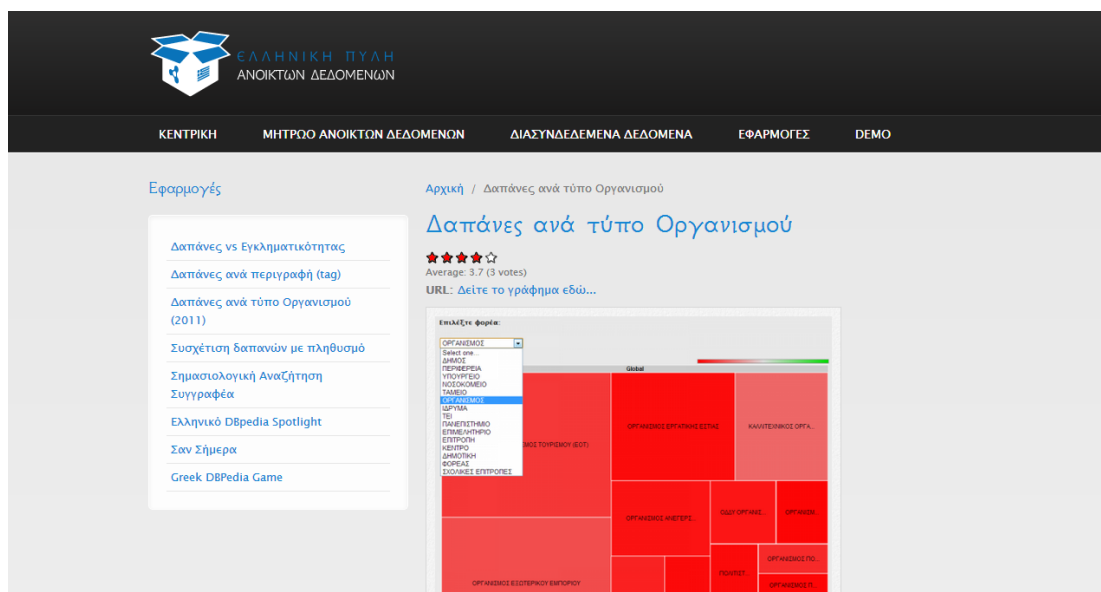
ΕΛΛΗΝΙΚΗ ΠΥΛΗ
ΑΝΟΙΚΤΩΝ ΔΕΔΟΜΕΝΩΝ

ΚΕΝΤΡΙΚΗ ΜΗΤΡΩΟ ΑΝΟΙΚΤΩΝ ΔΕΔΟΜΕΝΩΝ ΔΙΑΣΥΝΔΕΔΕΜΕΝΑ ΔΕΔΟΜΕΝΑ ΕΦΑΡΜΟΓΕΣ DEMO

Εφαρμογές

Δαπάνες vs Εγκληματικότητας
Δαπάνες ανά περιγραφή (tag)
Δαπάνες ανά τύπο Οργανισμού (2011)
Συσχέτιση δαπανών με πληθυσμό
Σημασιολογική Αναζήτηση Συγγραφέα
Ελληνικό DBpedia Spotlight
Σαν Σήμερα
Greek DBPedia Game

Αρχική / Δαπάνες ανά τύπο Οργανισμού

Δαπάνες ανά τύπο Οργανισμού

Average: 3.7 (3 votes)
URL: Δείτε το γράφημα εδώ...

Επιλέξτε φορέα:
ΟΡΓΑΝΙΣΜΟΣ
Select one...
ΔΗΜΟΣ
ΠΕΡΙΦΕΡΕΙΑ
ΥΠΟΥΡΓΕΙΟ
ΝΟΣΟΚΟΜΕΙΟ
ΤΑΜΕΙΟ
ΟΡΓΑΝΙΣΜΟΣ
ΙΔΡΥΜΑ
ΤΕΙ
ΠΑΝΕΠΙΣΤΗΜΙΟ
ΕΠΙΜΕΛΗΤΗΡΙΟ
ΕΠΙΤΡΟΠΗ
ΚΕΝΤΡΟ
ΔΗΜΟΤΙΚΗ
ΦΟΡΕΑΣ
ΣΧΟΛΙΚΕΣ ΕΠΙΤΡΟΠΕΣ

Global
...ΜΟΣ ΤΟΥΡΙΣΜΟΥ (ΕΟΤ)
ΟΡΓΑΝΙΣΜΟΣ ΕΡΓΑΤΙΚΗΣ ΕΣΤΙΑΣ
ΚΑΛΛΙΤΕΧΝΙΚΟΣ ΟΡΓΑ...
ΟΡΓΑΝΙΣΜΟΣ ΑΝΕΓΕΡ...
ΟΔΟΙ ΟΡΓΑΝΙΣ...
ΟΡΓΑΝΙΣ...
ΟΡΓΑΝΙΣΜΟΣ ΠΟ...
ΠΟΛΙΤΙΣΤ...
ΟΡΓΑΝΙΣΜΟΣ Π...
ΟΡΓΑΝΙΣΜΟΣ ΕΞΩΤΕΡΙΚΟΥ ΕΜΠΟΡΙΟΥ